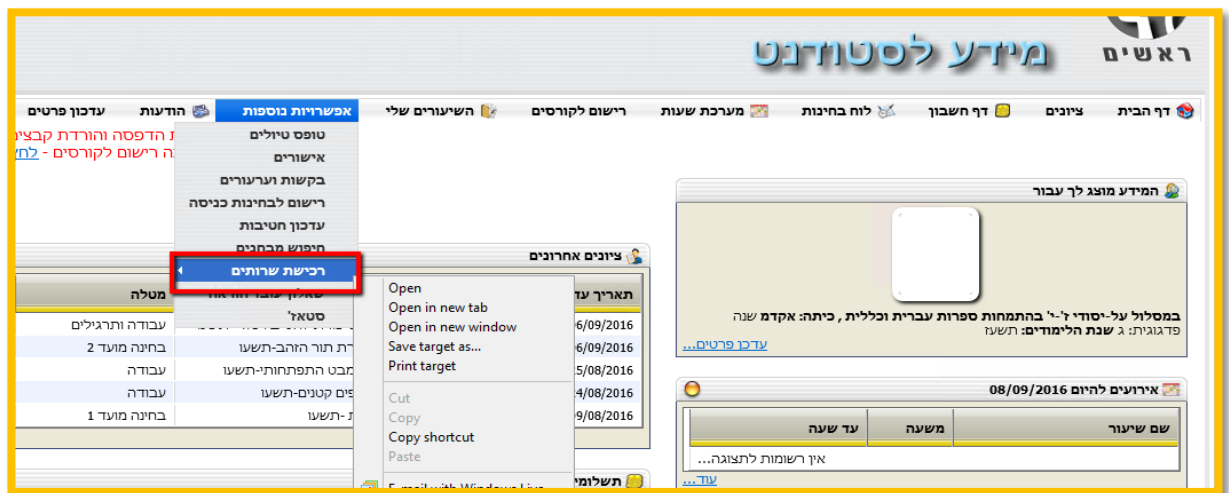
ראשים
מידע לסטודנט

דף הבית | ציונים | דף חשבון | לוח בחינות | מערכת שעות | רישום לקורסים | השיעורים שלי | אפשרויות נוספות | הודעות | עדכון פרטים

טופס טיולים
אישורים
בקשות וערעורים
רישום לבחינות כניסה
עדכון חטיבות
חיפוש מבחנים
רכישת שרותים
שאלון סגל הוראה
סטאז'

הדפסה והורדת קבצי
ה רישום לקורסים - לחי

המידע מוצג לך עבור

במסלול על-יסודי ז'-י' בהתמחות ספרות עברית וכללית , כיתה: אקדם שנה
פדגוגית: ג שנת הלימודים: תשעז
עדכן פרטים...

ציונים אחרונים

| תאריך עד | | מטלה |
|---|---|---|
| 6/09/2016 | | עבודה ותרגילים |
| 6/09/2016 | רת תור הזהב-תשעו | בחינה מועד 2 |
| 5/08/2016 | מבט התפתחותי-תשעו | עבודה |
| 4/08/2016 | פים קטנים-תשעו | עבודה |
| 9/08/2016 | ת -תשעו | בחינה מועד 1 |

Open
Open in new tab
Open in new window
Save target as...
Print target
Cut
Copy
Copy shortcut
Paste
E-mail with Windows Live

אירועים להיום 08/09/2016

| שם שיעור | משעה | עד שעה |
|---|---|---|
| אין רשומות לתצוגה... | | |

עוד...

תשלומי